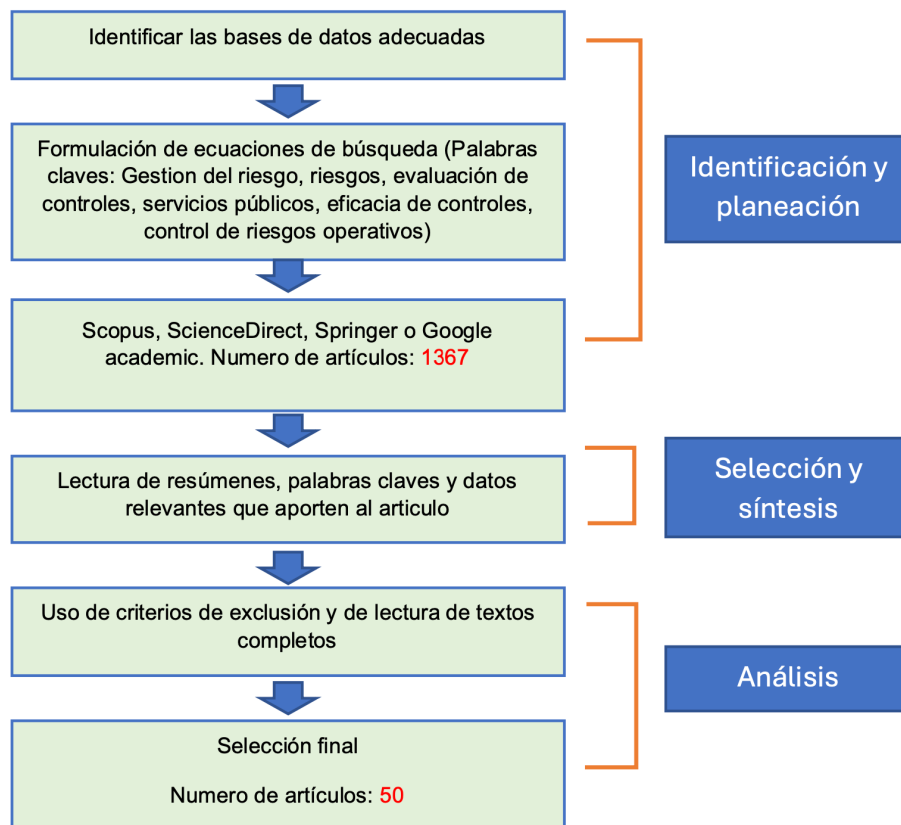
Identificar las bases de datos adecuadas

Formulación de ecuaciones de búsqueda (Palabras claves: Gestion del riesgo, riesgos, evaluación de controles, servicios públicos, eficacia de controles, control de riesgos operativos)

Scopus, ScienceDirect, Springer o Google academic. Numero de artículos: 1367

Identificación y planeación

Lectura de resúmenes, palabras claves y datos relevantes que aporten al articulo

Selección y síntesis

Uso de criterios de exclusión y de lectura de textos completos

Selección final

Numero de artículos: 50

Análisis